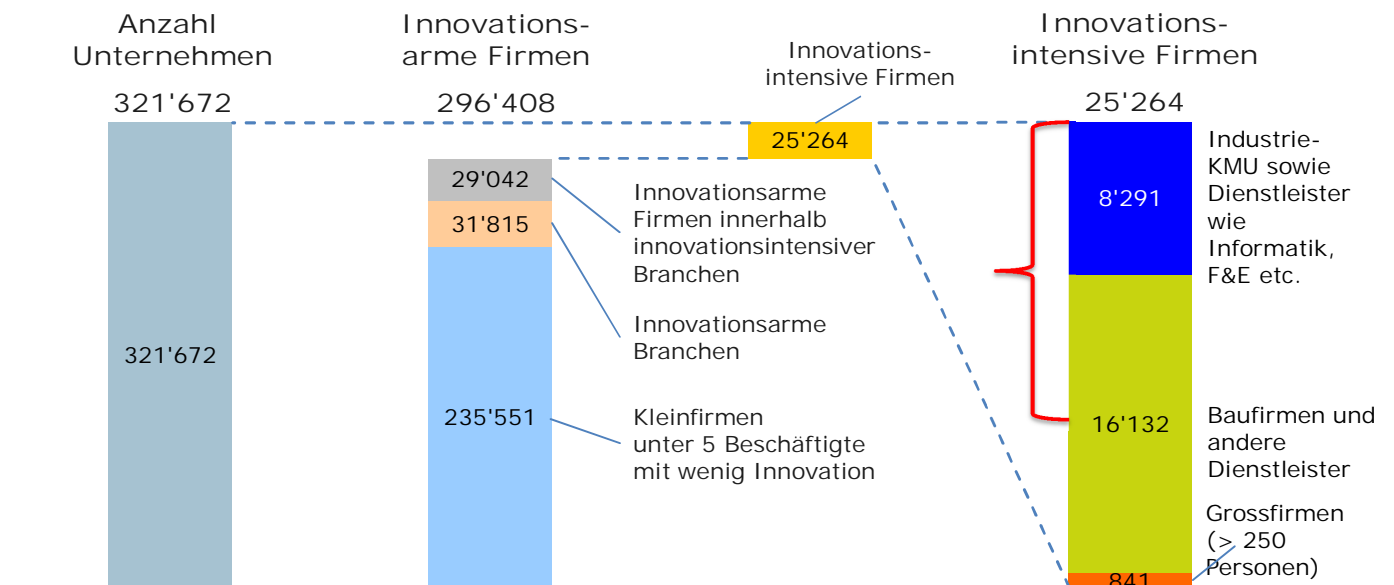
Anzahl Unternehmen

321'672

321'672

Innovationsarme Firmen

296'408

29'042

31'815

235'551

Innovationsarme Firmen innerhalb innovationsintensiver Branchen

Innovationsarme Branchen

Kleinfirmen unter 5 Beschäftigte mit wenig Innovation

Innovationsintensive Firmen

25'264

Innovationsintensive Firmen

25'264

8'291

Industrie-KMU sowie Dienstleister wie Informatik, F&E etc.

16'132

Baufirmen und andere Dienstleister

Grossfirmen (> 250 Personen)

841